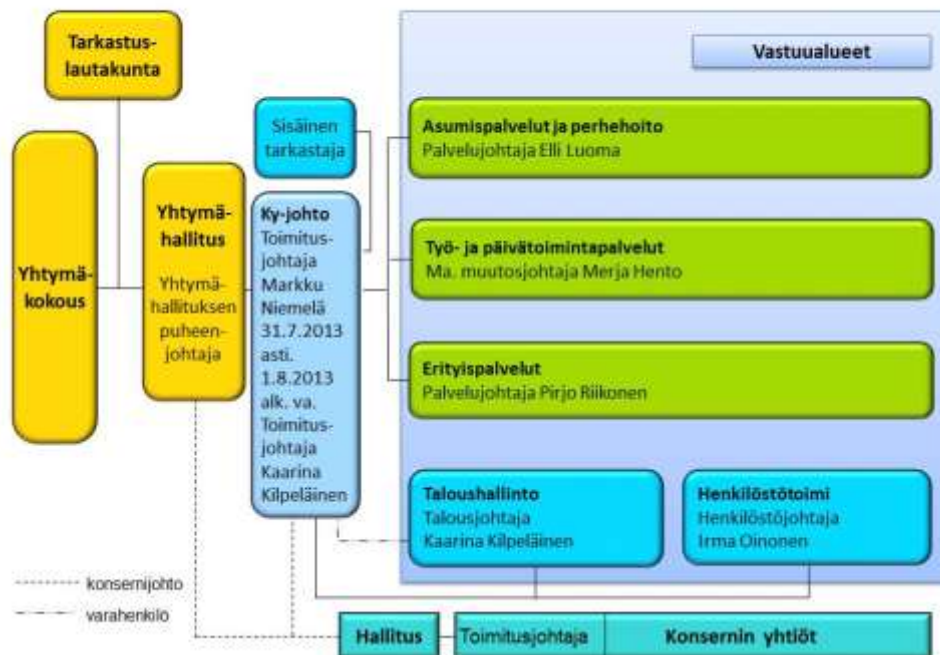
Tarkastuslautakunta

Yhtymäkokous

Yhtymähallitus

Yhtymähallituksen puheenjohtaja

Sisäinen tarkastaja

Ky-johto
Toimitusjohtaja Markku Niemelä 31.7.2013 asti. 1.8.2013 alk. va. Toimitusjohtaja Kaarina Kilpeläinen

Vastuualueet

Asumispalvelut ja perhehoito
Palvelujohtaja Elli Luoma

Työ- ja päivätoimintapalvelut
Ma. muutosjohtaja Merja Hento

Erityispalvelut
Palvelujohtaja Pirjo Riikonen

Taloushallinto
Talousjohtaja
Kaarina Kilpeläinen

Henkilöstötoimi
Henkilöstöjohtaja
Irma Oinonen

konsernijohto
varahenkilo

Hallitus

Toimitusjohtaja

Konsernin yhtiöt